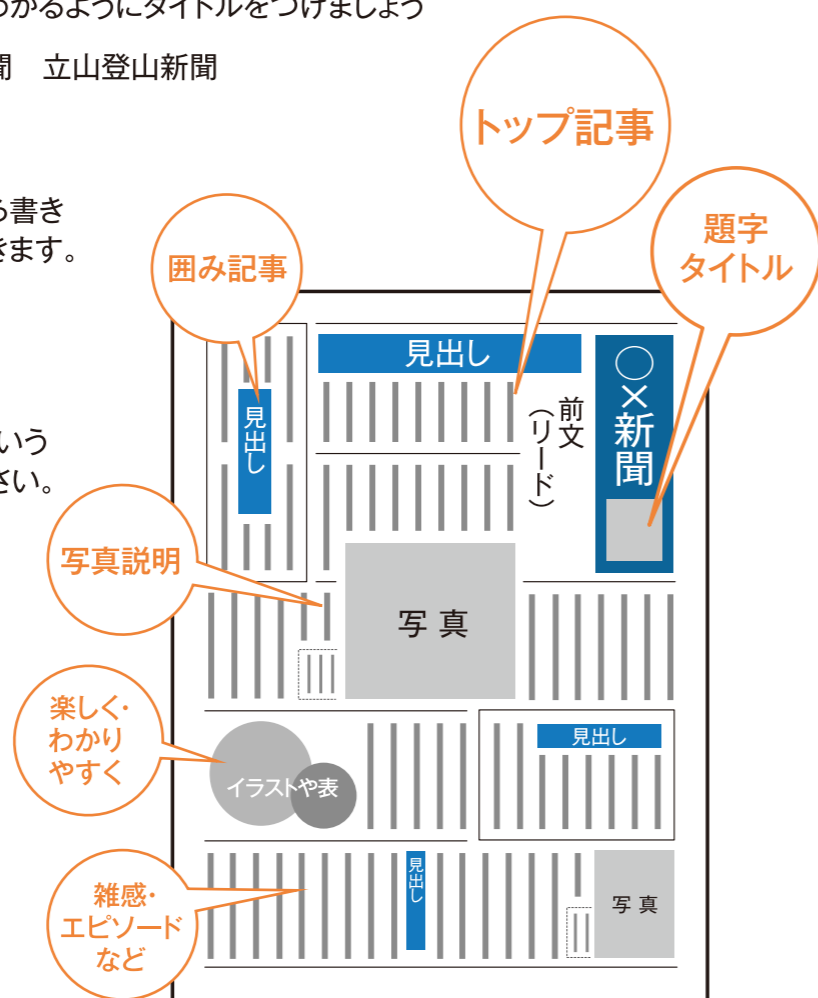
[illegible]かるようにタイトルをつけましょう

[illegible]聞　立山登山新聞

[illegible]書き
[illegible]きます。

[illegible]いう
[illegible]さい。

トップ記事

題字
タイトル

囲み記事

見出し

見出し

前文
（リード）

○×新聞

写真説明

写 真

楽しく・
わかり
やすく

イラストや表

見出し

雑感・
エピソード
など

見出し

写 真